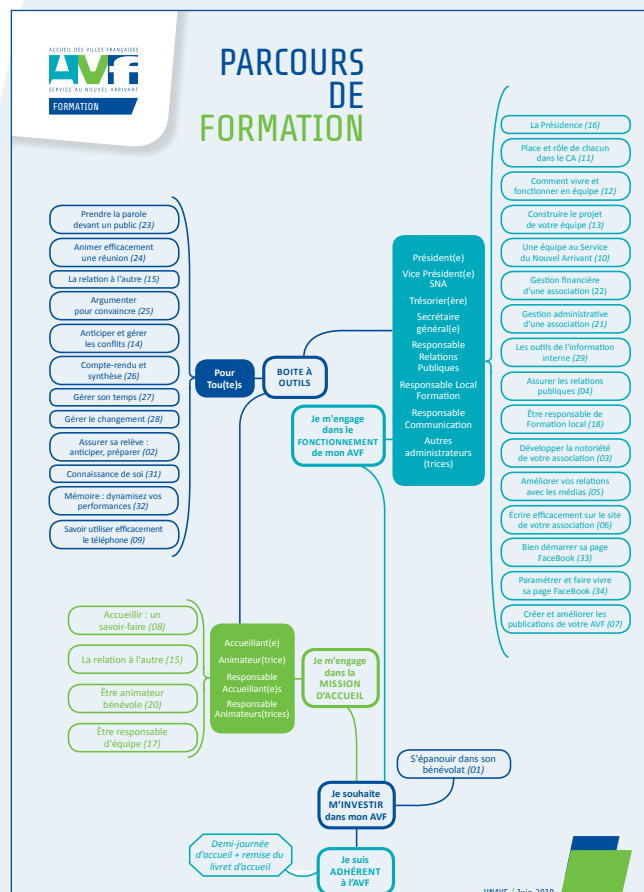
ACCUEIL DES VILLES FRANÇAISES
AVF
SERVICE AU NOUVEL ARRIVANT
FORMATION

PARCOURS DE FORMATION

Prendre la parole devant un public (23)
Animer efficacement une réunion (24)
La relation à l'autre (15)
Argumenter pour convaincre (25)
Anticiper et gérer les conflits (14)
Compte-rendu et synthèse (26)
Gérer son temps (27)
Gérer le changement (28)
Assurer sa relève : anticiper, préparer (02)
Connaissance de soi (31)
Mémoire : dynamisez vos performances (32)
Savoir utiliser efficacement le téléphone (09)

Pour Tou(te)s

BOITE À OUTILS

Je m'engage dans le FONCTIONNEMENT de mon AVF

Président(e)
Vice Président(e) SNA
Trésorier(ère)
Secrétaire général(e)
Responsable Relations Publiques
Responsable Local Formation
Responsable Communication
Autres administrateurs (trices)

La Présidence (16)
Place et rôle de chacun dans le CA (11)
Comment vivre et fonctionner en équipe (12)
Construire le projet de votre équipe (13)
Une équipe au Service du Nouvel Arrivant (10)
Gestion financière d'une association (22)
Gestion administrative d'une association (21)
Les outils de l'information interne (29)
Assurer les relations publiques (04)
Être responsable de Formation local (18)
Développer la notoriété de votre association (03)
Améliorer vos relations avec les médias (05)
Écrire efficacement sur le site de votre association (06)
Bien démarrer sa page FaceBook (33)
Paramétrer et faire vivre sa page FaceBook (34)
Créer et améliorer les publications de votre AVF (07)

Accueillir : un savoir-faire (08)
La relation à l'autre (15)
Être animateur bénévole (20)
Être responsable d'équipe (17)

Accueillant(e)
Animateur(trice)
Responsable Accueillant(e)s
Responsable Animateurs(trices)

Je m'engage dans la MISSION D'ACCUEIL

S'épanouir dans son bénévolat (01)

Je souhaite M'INVESTIR dans mon AVF

Demi-journée d'accueil + remise du livret d'accueil

Je suis ADHÉRENT à l'AVF

UNAVF / Juin 2019